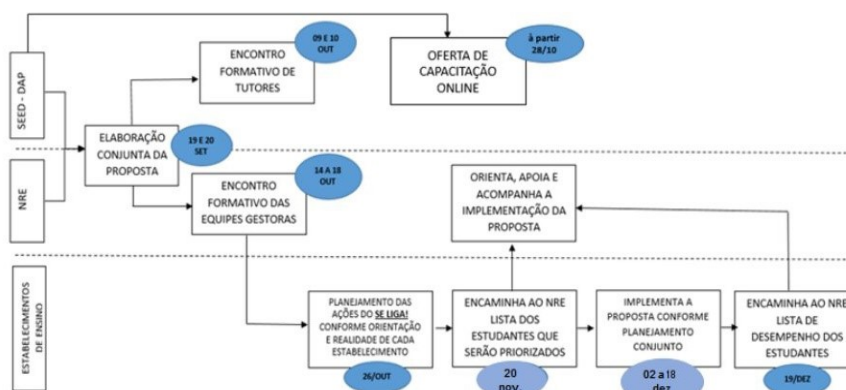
SEED - DAP

NRE

ESTABELECIMENTOS DE ENSINO

ELABORAÇÃO CONJUNTA DA PROPOSTA

19 E 20 SET

ENCONTRO FORMATIVO DE TUTORES

09 E 10 OUT

OFERTA DE CAPACITAÇÃO ONLINE

à partir 28/10

ENCONTRO FORMATIVO DAS EQUIPES GESTORAS

14 A 18 OUT

ORIENTA, APOIA E ACOMPANHA A IMPLEMENTAÇÃO DA PROPOSTA

PLANEJAMENTO DAS AÇÕES DO SE LIGA! CONFORME ORIENTAÇÃO E REALIDADE DE CADA ESTABELECIMENTO

26/OUT

ENCAMINHA AO NRE LISTA DOS ESTUDANTES QUE SERÃO PRIORIZADOS

20 nov

IMPLEMENTA A PROPOSTA CONFORME PLANEJAMENTO CONJUNTO

02 a 18 dez

ENCAMINHA AO NRE LISTA DE DESEMPENHO DOS ESTUDANTES

19/DEZ